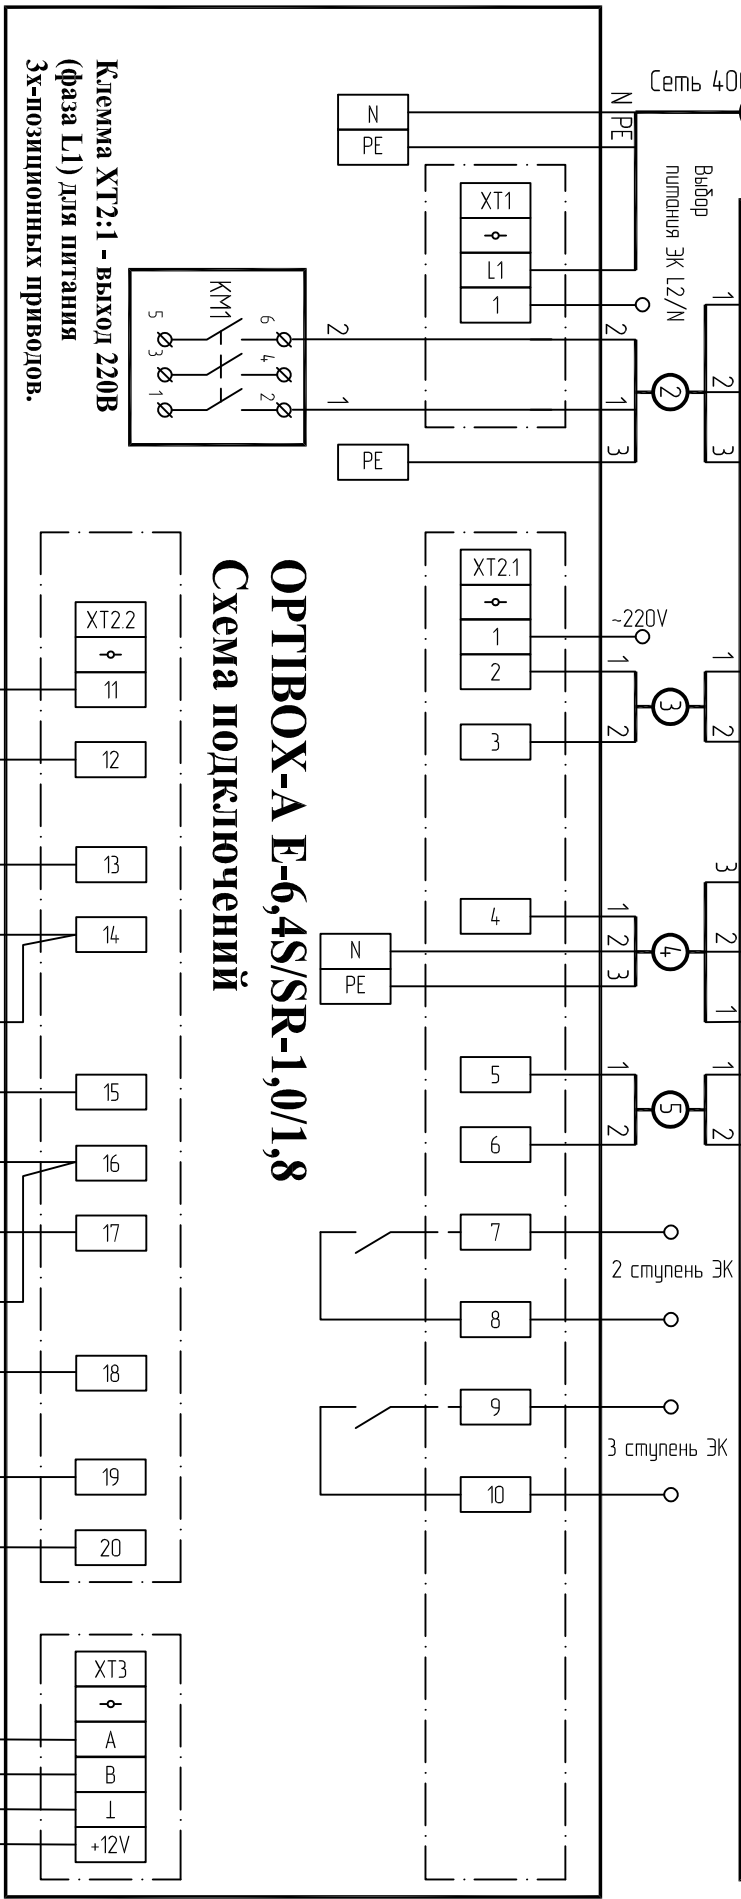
Сеть 40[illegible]

N PE

Выбор питания ЭК L2/N

N
PE

XT1
L1
1

1 2 3

KM1
6 4 2
5 3 1

2
1

2
1
3

PE

Клемма XT2:1 - выход 220В
(фаза L1) для питания
3х-позиционных приводов.

OPTIBOX-A E-6,4S/SR-1,0/1,8
Схема подключений

XT2.1
1
2
3
4
5
6
7
8
9
10

~220V

1 2
3
1 2
3 2 1
1 2
1 2
1 2 3
1 2

N
PE

2 ступень ЭК

3 ступень ЭК

XT2.2
11
12
13
14
15
16
17
18
19
20

XT3
A
B
⊥
+12V